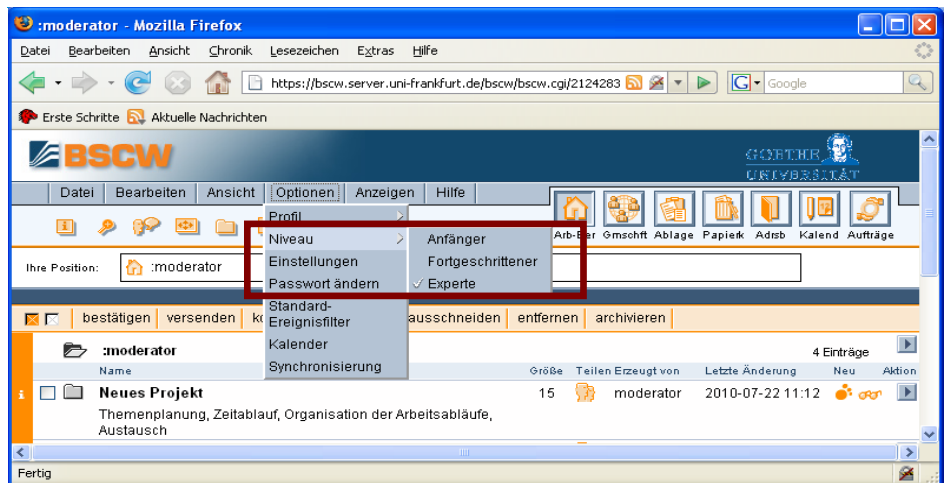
:moderator - Mozilla Firefox

Datei Bearbeiten Ansicht Chronik Lesezeichen Extras Hilfe

https://bscw.server.uni-frankfurt.de/bscw/bscw.cgi/2124283

Google

Erste Schritte Aktuelle Nachrichten

BSCW

GOETHE UNIVERSITÄT

Datei Bearbeiten Ansicht Optionen Anzeigen Hilfe

Profil
Niveau
Einstellungen
Passwort ändern
Standard-Ereignisfilter
Kalender
Synchronisierung

Anfänger
Fortgeschrittener
✓ Experte

Arb-Ber Gmschft Ablage Papierk Adrsb Kalend Aufträge

Ihre Position: :moderator

bestätigen versenden ko ausschneiden entfernen archivieren

:moderator 4 Einträge

Name Größe Teilen Erzeugt von Letzte Änderung Neu Aktion

Neues Projekt 15 moderator 2010-07-22 11:12

Themenplanung, Zeitablauf, Organisation der Arbeitsabläufe, Austausch

Fertig